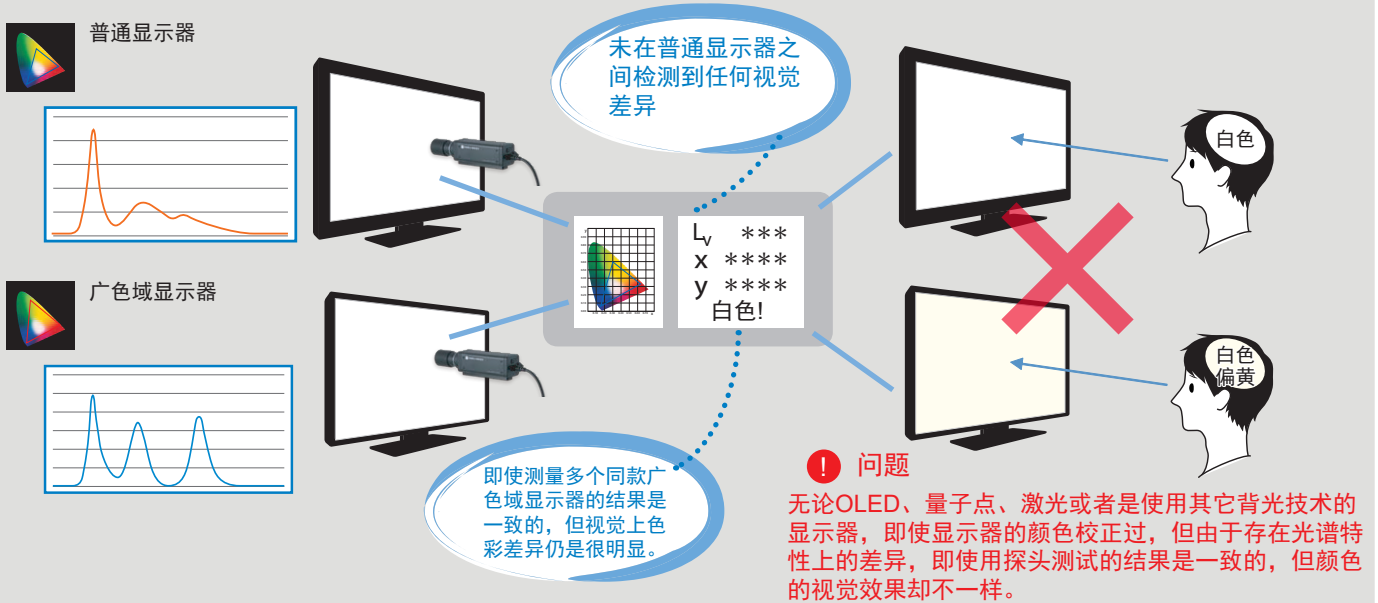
普通显示器

广色域显示器

未在普通显示器之间检测到任何视觉差异

$L_v$ ***
x ****
y ****
白色!

白色

白色偏黄

即使测量多个同款广色域显示器的结果是一致的，但视觉上色彩差异仍是很明显。

! 问题

无论OLED、量子点、激光或者是使用其它背光技术的显示器，即使显示器的颜色校正过，但由于存在光谱特性上的差异，即使用探头测试的结果是一致的，但颜色的视觉效果却不一样。